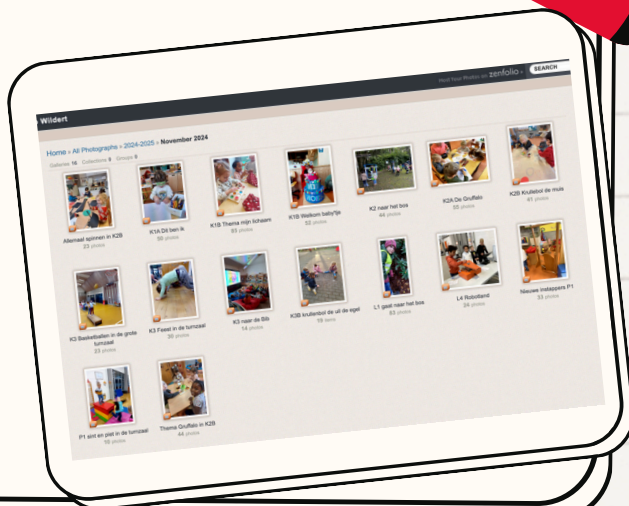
Wildert

Host Your Works on zenfolio SEARCH

Home > All Photographs > 2024-2025 > November 2024

Galleries 16 Collections 0 Groups 0

Allemaal spinnen in K2B
23 photos

K1A Dit ben ik
30 photos

K1B Thema mijn lichaam
23 photos

K1B Welkom babytje
32 photos

K2 naar het bos
44 photos

K2A De Gruffalo
35 photos

K2B Krullebol de muis
41 photos

K3 Basketballen in de grote turnzaal
23 photos

K3 Feest in de turnzaal
30 photos

K3 naar de Bib
14 photos

K3B krullenbol de uil de egel
15 items

L1 gaat naar het bos
83 photos

L4 Robotland
24 photos

Nieuwe instappers P1
33 photos

P1 sint en piet in de turnzaal
15 photos

Thema Gruffalo in K2B
44 photos